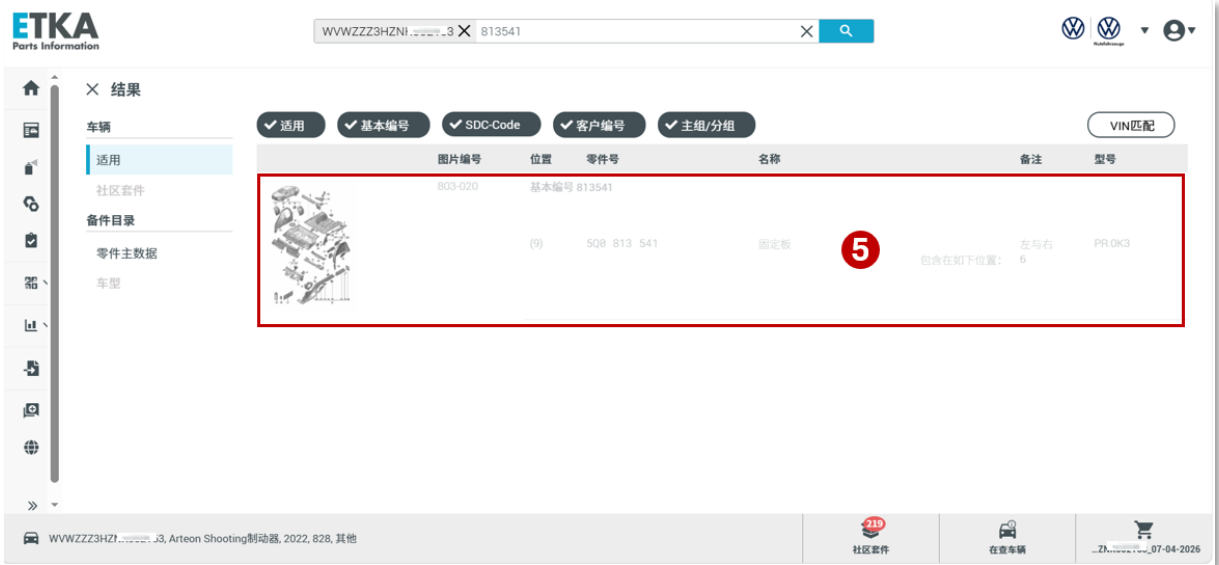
ETKA
Parts Information

WVWZZZ3HZN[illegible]3 813541

× 结果

车辆
适用
社区套件
备件目录
零件主数据
车型

✔适用 ✔基本编号 ✔SDC-Code ✔客户编号 ✔主组/分组 VIN匹配

| | 图片编号 | 位置 | 零件号 | 名称 | | 备注 | 型号 |
|---|---|---|---|---|---|---|---|
| | 803-020 | 基本编号 813541 | | | | | |
| | | (9) | 5Q8 813 541 | 固定板 | 包含在如下位置: | 左与右 6 | PR:0K3 |

5

WVWZZZ3HZN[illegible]3, Arteon Shooting制动器, 2022, 828, 其他

219 社区套件

在查车辆

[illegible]ZN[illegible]_07-04-2026